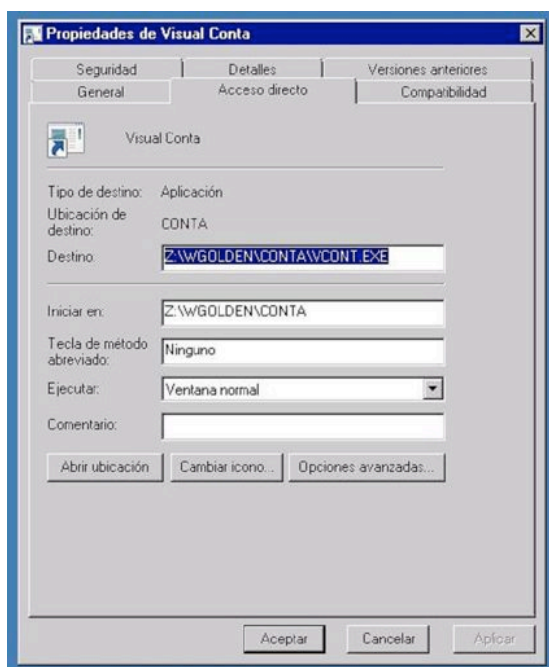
Propiedades de Visual Conta

Seguridad | Detalles | Versiones anteriores
General | Acceso directo | Compatibilidad

Visual Conta

Tipo de destino: Aplicación

Ubicación de destino: CONTA

Destino: Z:\WGOLDEN\CONTA\VCONT.EXE

Iniciar en: Z:\WGOLDEN\CONTA

Tecla de método abreviado: Ninguno

Ejecutar: Ventana normal

Comentario:

Abrir ubicación | Cambiar icono... | Opciones avanzadas...

Aceptar | Cancelar | Aplicar